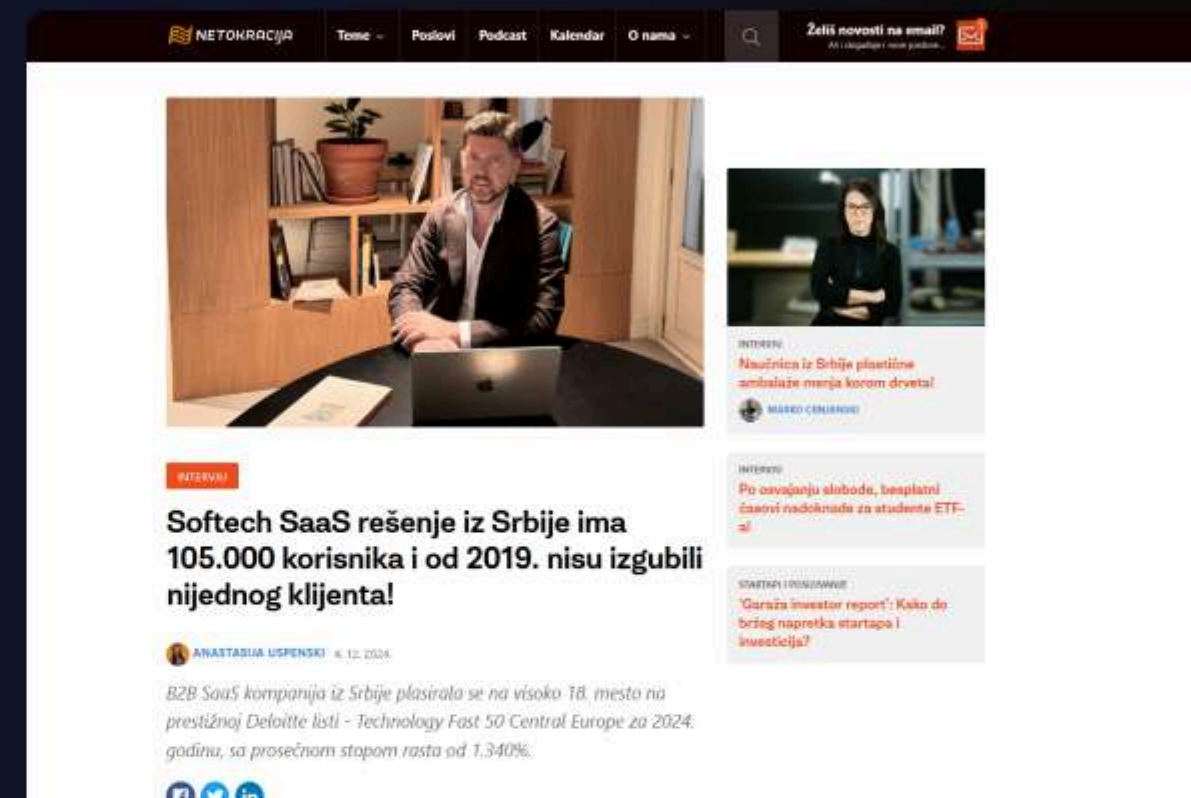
NETOKRACIJA Teme Poslovi Podcast Kalendar O nama

Želiš novosti na email?
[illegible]

INTERVJU

Softech SaaS rešenje iz Srbije ima 105.000 korisnika i od 2019. nisu izgubili nijednog klijenta!

ANASTASIJA USPENSKI 4. 12. 2024.

B2B SaaS kompanija iz Srbije plasirala se na visoko 18. mesto na prestižnoj Deloitte listi - Technology Fast 50 Central Europe za 2024. godinu, sa prosečnom stopom rasta od 1.340%.

INTERVJU
Naučnica iz Srbije plastične ambalaže menja korom drveta!
MARKO CENJENSKI

INTERVJU
Po osvajanju slobode, besplatni časovi nadoknade za studente ETF-a!

STARTAPI I POSLOVANJE
'Garaža investor report': Kako do bržeg napretka startapa i investicija?